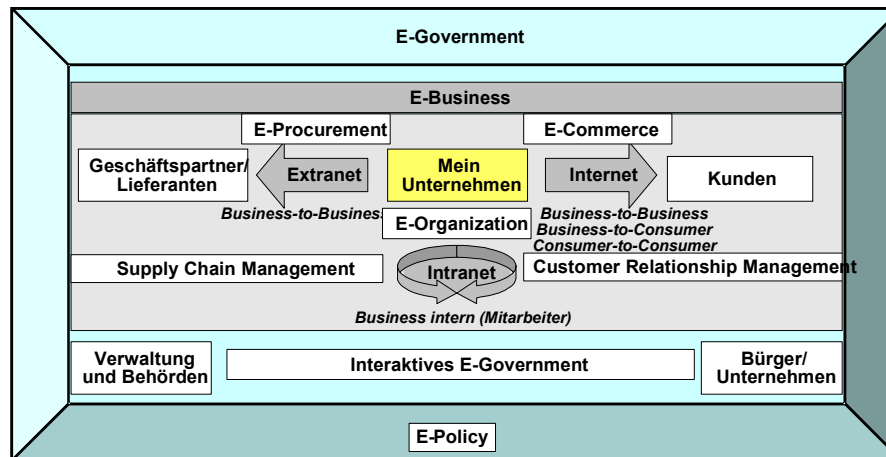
E-Government

E-Business

E-Procurement

E-Commerce

Geschäftspartner/ Lieferanten

Extranet

Mein Unternehmen

Internet

Kunden

Business-to-Business

E-Organization

Business-to-Business
Business-to-Consumer
Consumer-to-Consumer

Supply Chain Management

Intranet

Customer Relationship Management

Business intern (Mitarbeiter)

Verwaltung und Behörden

Interaktives E-Government

Bürger/ Unternehmen

E-Policy